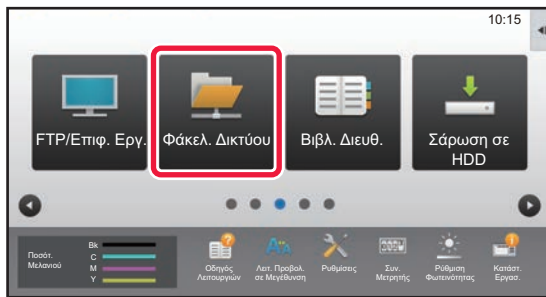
10:15

FTP/Επιφ. Εργ.

Φάκελ. Δικτύου

Βιβλ. Διευθ.

Σάρωση σε HDD

Ποσότ. Μελανιού

Bk
C
M
Y

Οδηγός Λειτουργιών

Λειτ. Προβολ. σε Μεγέθυνση

Ρυθμίσεις

Συν. Μετρητής

Ρύθμιση Φωτεινότητας

Κατάστ. Εργασ.